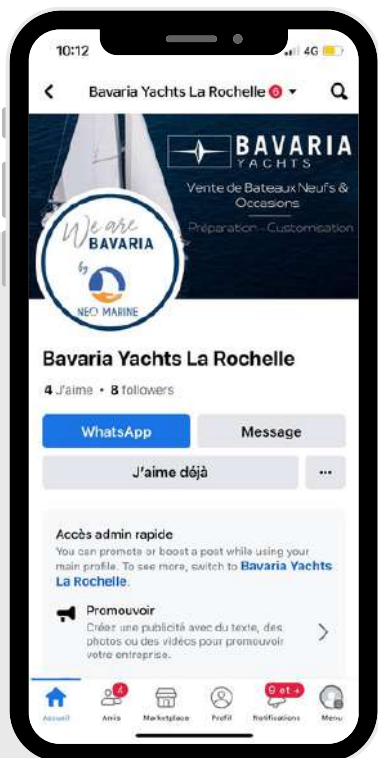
10:12
4G

Bavaria Yachts La Rochelle 6

BAVARIA
YACHTS
Vente de Bateaux Neufs & Occasions
Préparation - Customisation

We are BAVARIA by NEO MARINE

Bavaria Yachts La Rochelle

4 J'aime • 8 followers

WhatsApp
Message
J'aime déjà
···

Accès admin rapide
You can promote or boost a post while using your main profile. To see more, switch to Bavaria Yachts La Rochelle.

Promouvoir
Créer une publicité avec du texte, des photos ou des vidéos pour promouvoir votre entreprise.

Accueil
4
Amis
Marketplace
Profil
9 et +
Notifications
Menu